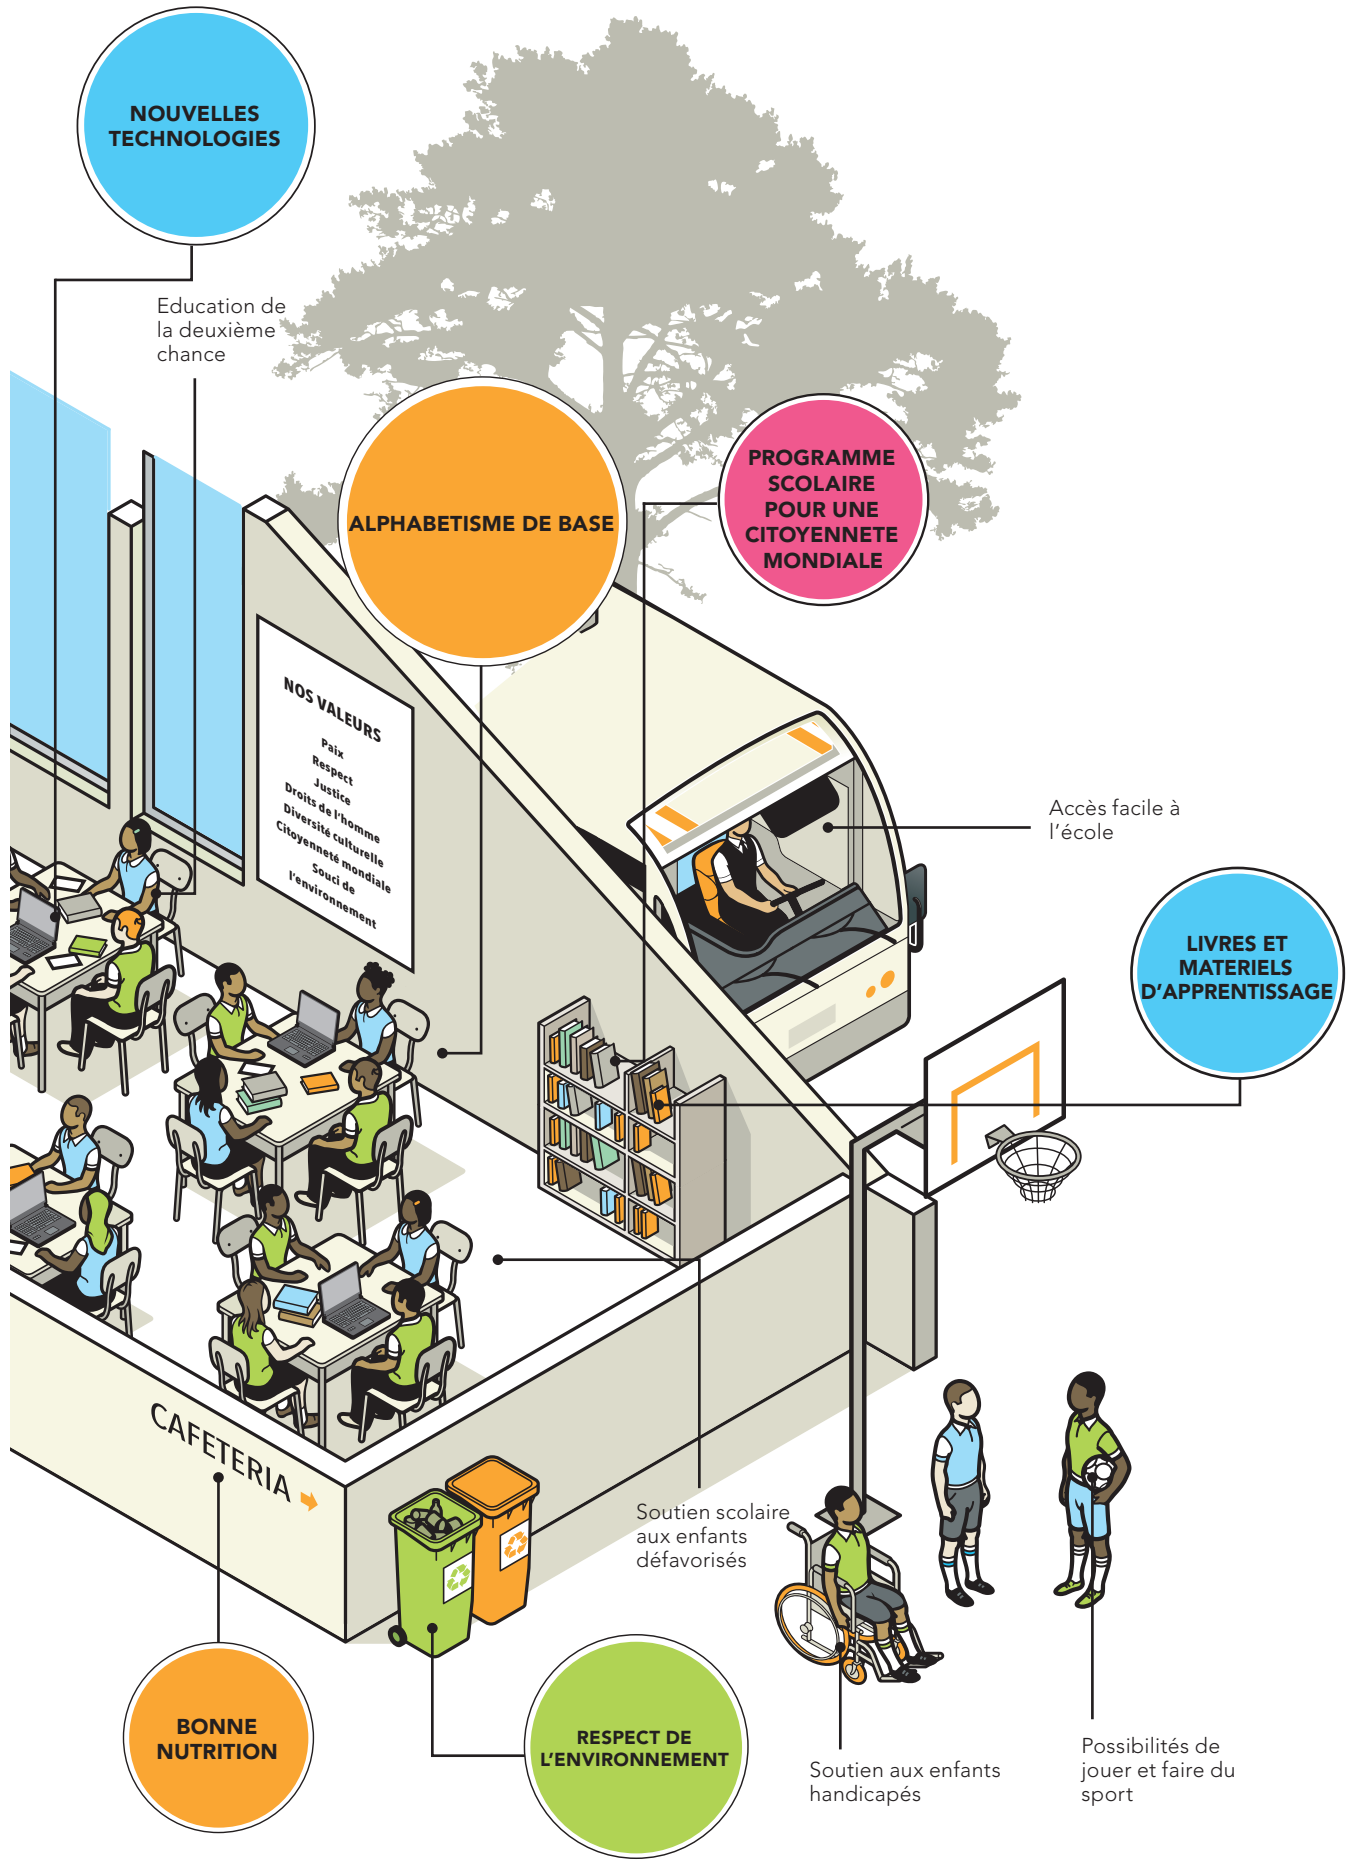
NOUVELLES TECHNOLOGIES

Education de la deuxième chance

ALPHABETISME DE BASE

PROGRAMME SCOLAIRE POUR UNE CITOYENNETE MONDIALE

NOS VALEURS
Paix
Respect
Justice
Droits de l'homme
Diversité culturelle
Citoyenneté mondiale
Souci de l'environnement

Accès facile à l'école

LIVRES ET MATERIELS D'APPRENTISSAGE

CAFETERIA

Soutien scolaire aux enfants défavorisés

BONNE NUTRITION

RESPECT DE L'ENVIRONNEMENT

Soutien aux enfants handicapés

Possibilités de jouer et faire du sport